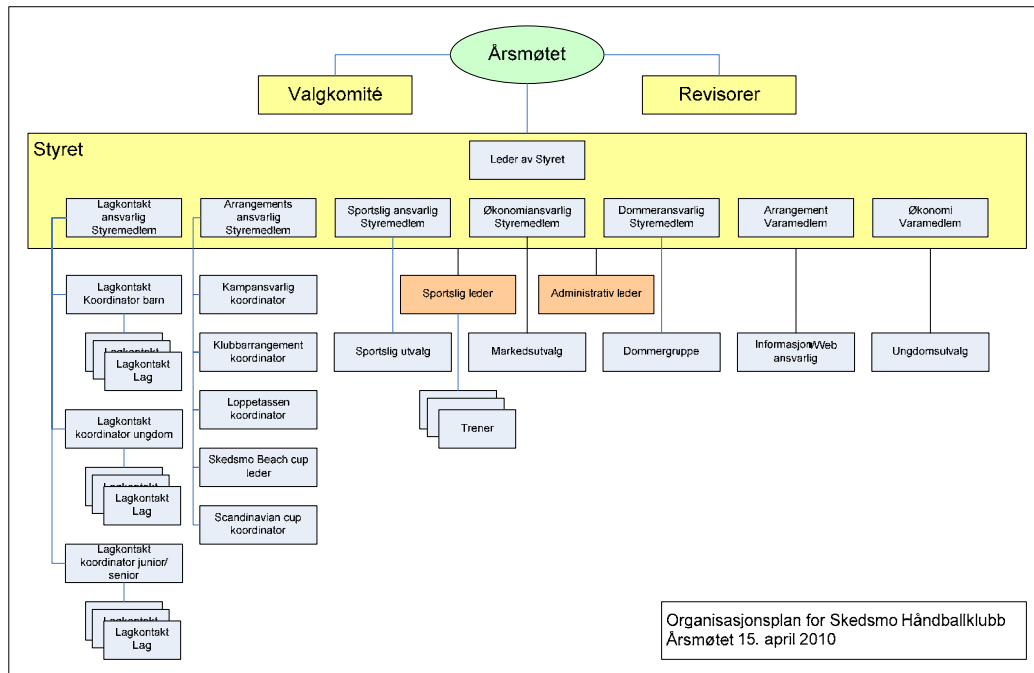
Årsmøtet

Valgkomité

Revisorer

Styret

Leder av Styret

Lagkontakt ansvarlig Styremedlem

Arrangements ansvarlig Styremedlem

Sportslig ansvarlig Styremedlem

Økonomiansvarlig Styremedlem

Dommeransvarlig Styremedlem

Arrangement Varamedlem

Økonomi Varamedlem

Lagkontakt Koordinator barn

Lagkontakt
Lagkontakt
Lagkontakt Lag

Lagkontakt koordinator ungdom

Lagkontakt
Lagkontakt
Lagkontakt Lag

Lagkontakt koordinator junior/ senior

Lagkontakt
Lagkontakt
Lagkontakt Lag

Kampansvarlig koordinator

Klubbarrangement koordinator

Loppetassen koordinator

Skedsmo Beach cup leder

Scandinavian cup koordinator

Sportslig leder

Administrativ leder

Sportslig utvalg

Markedsutvalg

Dommergruppe

Informasjon/Web ansvarlig

Ungdomsutvalg

Trener

Organisasjonsplan for Skedsmo Håndballklubb
Årsmøtet 15. april 2010